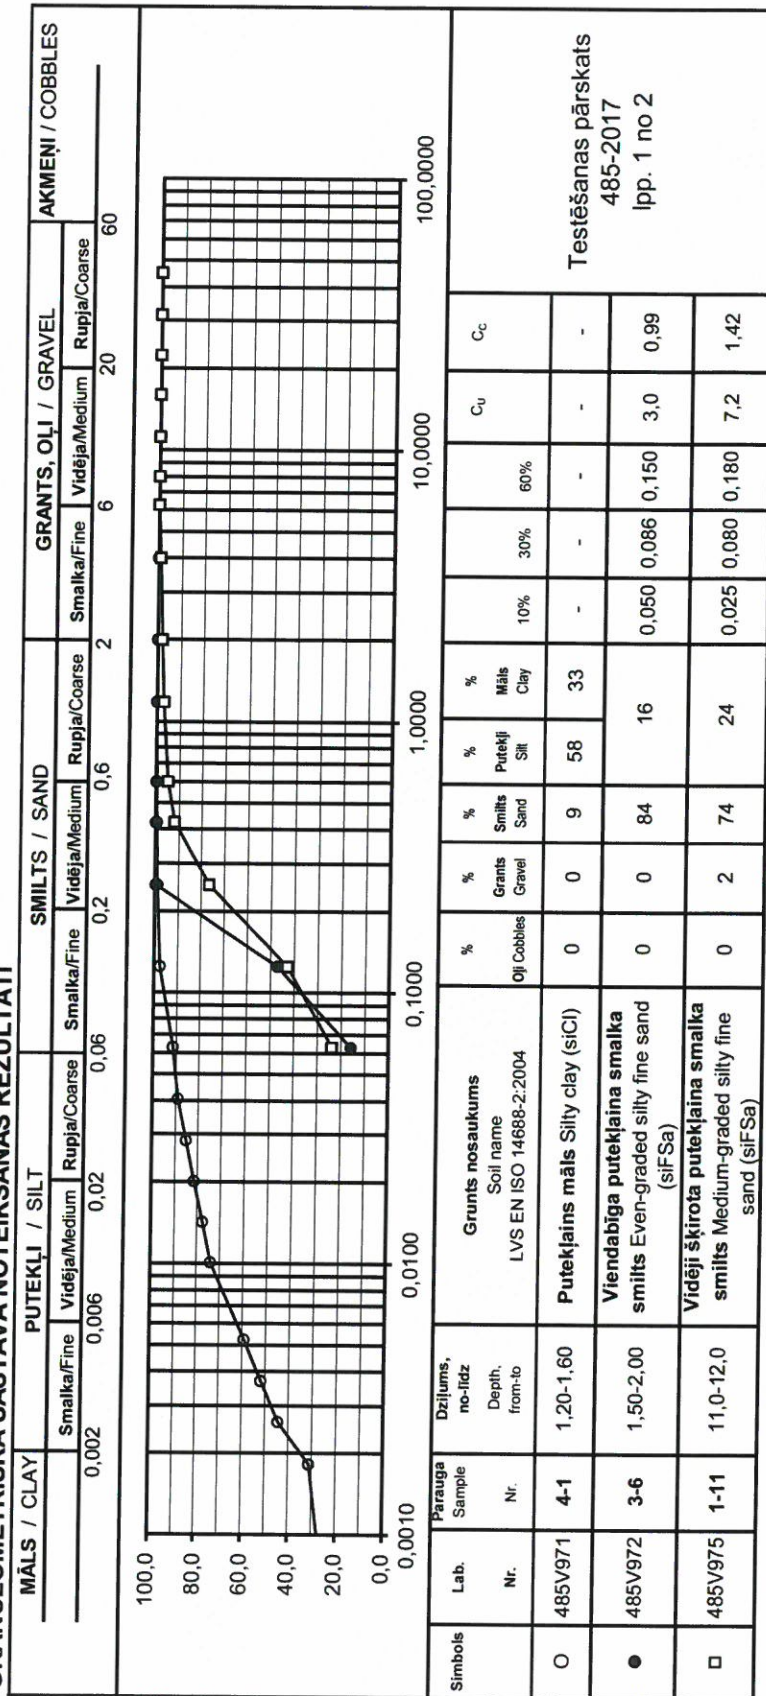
GRANULOMETRISKĀ SASTĀVA NOTEIKŠANAS REZULTĀTI

| MĀLS / CLAY | PUTEKĻI / SILT | | | SMILTS / SAND | | | GRANTS, OĻI / GRAVEL | | | AKMEŅI / COBBLES |
|---|---|---|---|---|---|---|---|---|---|---|
| | Smalka/Fine | Vidēja/Medium | Rupja/Coarse | Smalka/Fine | Vidēja/Medium | Rupja/Coarse | Smalka/Fine | Vidēja/Medium | Rupja/Coarse | |
| 0,002 | 0,006 | 0,02 | 0,06 | 0,2 | 0,6 | 2 | 6 | 20 | 60 | |

100,0
80,0
60,0
40,0
20,0
0,0
0,0010 0,0100 0,1000 1,0000 10,0000 100,0000

| Simbols | Lab. Nr. | Parauga Sample Nr. | Dziļums, no-līdz Depth, from-to | Grunts nosaukums Soil name LVS EN ISO 14688-2:2004 | % Oļi Cobbles | % Grants Gravel | % Smilts Sand | % Putekļi Silt | % Māls Clay | 10% | 30% | 60% | $C_U$ | $C_C$ |
|---|---|---|---|---|---|---|---|---|---|---|---|---|---|---|
| ○ | 485V971 | 4-1 | 1,20-1,60 | Putekļains māls Silty clay (siCl) | 0 | 0 | 9 | 58 | 33 | - | - | - | - | - |
| ● | 485V972 | 3-6 | 1,50-2,00 | Viendabīga putekļaina smalka smilts Even-graded silty fine sand (siFSa) | 0 | 0 | 84 | 16 | | 0,050 | 0,086 | 0,150 | 3,0 | 0,99 |
| □ | 485V975 | 1-11 | 11,0-12,0 | Vidēji šķirota putekļaina smalka smilts Medium-graded silty fine sand (siFSa) | 0 | 2 | 74 | 24 | | 0,025 | 0,080 | 0,180 | 7,2 | 1,42 |

Testēšanas pārskats
485-2017
lpp. 1 no 2